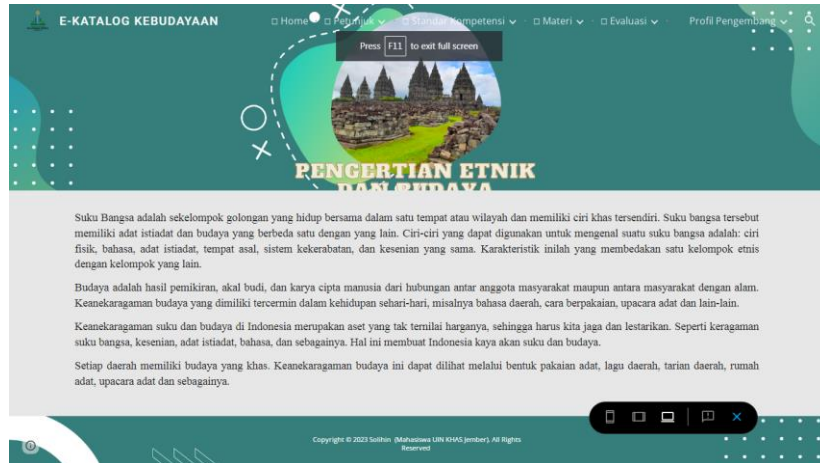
E-KATALOG KEBUDAYAAN

Home Petunjuk Standar Kompetensi Materi Evaluasi Profil Pengembang

Press F11 to exit full screen

PENGERTIAN ETNIK DAN BUDAYA

Suku Bangsa adalah sekelompok golongan yang hidup bersama dalam satu tempat atau wilayah dan memiliki ciri khas tersendiri. Suku bangsa tersebut memiliki adat istiadat dan budaya yang berbeda satu dengan yang lain. Ciri-ciri yang dapat digunakan untuk mengenal suatu suku bangsa adalah: ciri fisik, bahasa, adat istiadat, tempat asal, sistem kekerabatan, dan kesenian yang sama. Karakteristik inilah yang membedakan satu kelompok etnis dengan kelompok yang lain.

Budaya adalah hasil pemikiran, akal budi, dan karya cipta manusia dari hubungan antar anggota masyarakat maupun antara masyarakat dengan alam. Keanekaragaman budaya yang dimiliki tercermin dalam kehidupan sehari-hari, misalnya bahasa daerah, cara berpakaian, upacara adat dan lain-lain.

Keanekaragaman suku dan budaya di Indonesia merupakan aset yang tak ternilai harganya, sehingga harus kita jaga dan lestarikan. Seperti keragaman suku bangsa, kesenian, adat istiadat, bahasa, dan sebagainya. Hal ini membuat Indonesia kaya akan suku dan budaya.

Setiap daerah memiliki budaya yang khas. Keanekaragaman budaya ini dapat dilihat melalui bentuk pakaian adat, lagu daerah, tarian daerah, rumah adat, upacara adat dan sebagainya.

Copyright © 2023 Solihin (Mahasiswa UIN KHAS Jember). All Rights Reserved